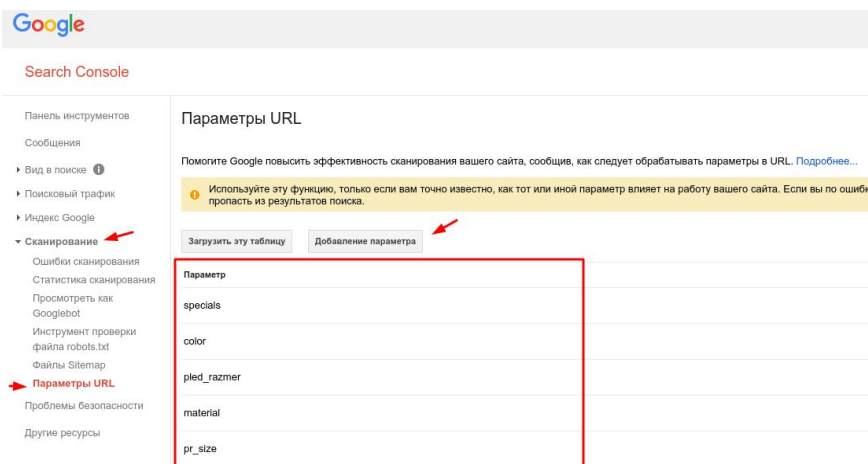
Google

Search Console

Панель инструментов

Сообщения

Вид в поиске

Поисковый трафик

Индекс Google

Сканирование

Ошибки сканирования

Статистика сканирования

Просмотреть как Googlebot

Инструмент проверки файла robots.txt

Файлы Sitemap

Параметры URL

Проблемы безопасности

Другие ресурсы

Параметры URL

Помогите Google повысить эффективность сканирования вашего сайта, сообщив, как следует обрабатывать параметры в URL. Подробнее...

Используйте эту функцию, только если вам точно известно, как тот или иной параметр влияет на работу вашего сайта. Если вы по ошибк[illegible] пропасть из результатов поиска.

Загрузить эту таблицу

Добавление параметра

| Параметр |
|---|
| specials |
| color |
| pled_razmer |
| material |
| pr_size |